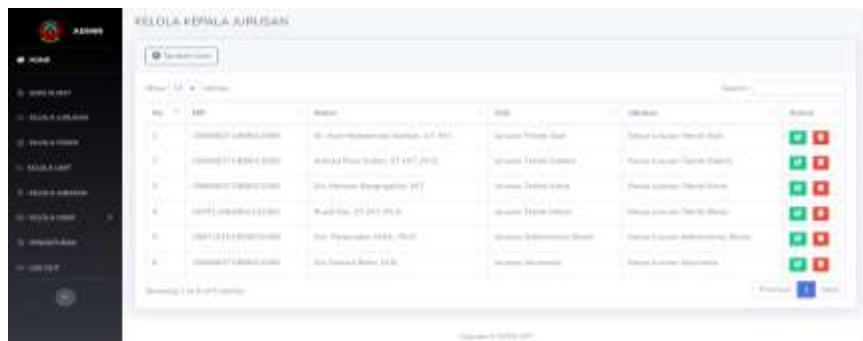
ADMIN

HOME

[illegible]

KELOLA JURUSAN

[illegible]

KELOLA UNIT

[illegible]

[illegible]

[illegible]

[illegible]

KELOLA KEPALA JURUSAN

Tambah Data

Show 10 entries

Search:

| No | NIP | Nama | Unit | Jabatan | Action |
|---|---|---|---|---|---|
| 1 | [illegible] | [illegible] | Jurusan Teknik Sipil | Ketua Jurusan Teknik Sipil | |
| 2 | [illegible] | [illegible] | Jurusan Teknik Elektro | Ketua Jurusan Teknik Elektro | |
| 3 | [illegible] | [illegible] | Jurusan Teknik Kimia | Ketua Jurusan Teknik Kimia | |
| 4 | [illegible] | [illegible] | Jurusan Teknik Mesin | Ketua Jurusan Teknik Mesin | |
| 5 | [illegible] | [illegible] | Jurusan Administrasi Bisnis | Ketua Jurusan Administrasi Bisnis | |
| 6 | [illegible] | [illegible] | Jurusan Akuntansi | Ketua Jurusan Akuntansi | |

Showing 1 to 6 of 6 entries

Previous 1 Next

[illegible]